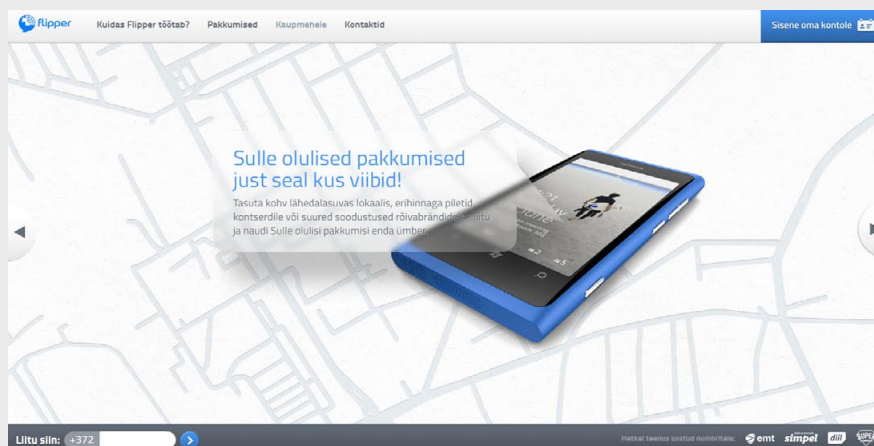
Flipper Kuidas Flipper töötab? Pakkumised Kaupmehele Kontaktid

Sisene oma kontole

Sulle olulised pakkumised just seal kus viibid!

Tasuta kohv lähedalasuvas lokaalis, erihinnaga piletid kontserdile või suured soodustused rõivabrändidelt. Liitu ja naudi Sulle olulisi pakkumisi enda ümber.

Liitu siin: +372

Hetkel toetus ainult numbritele: emt simpel diil